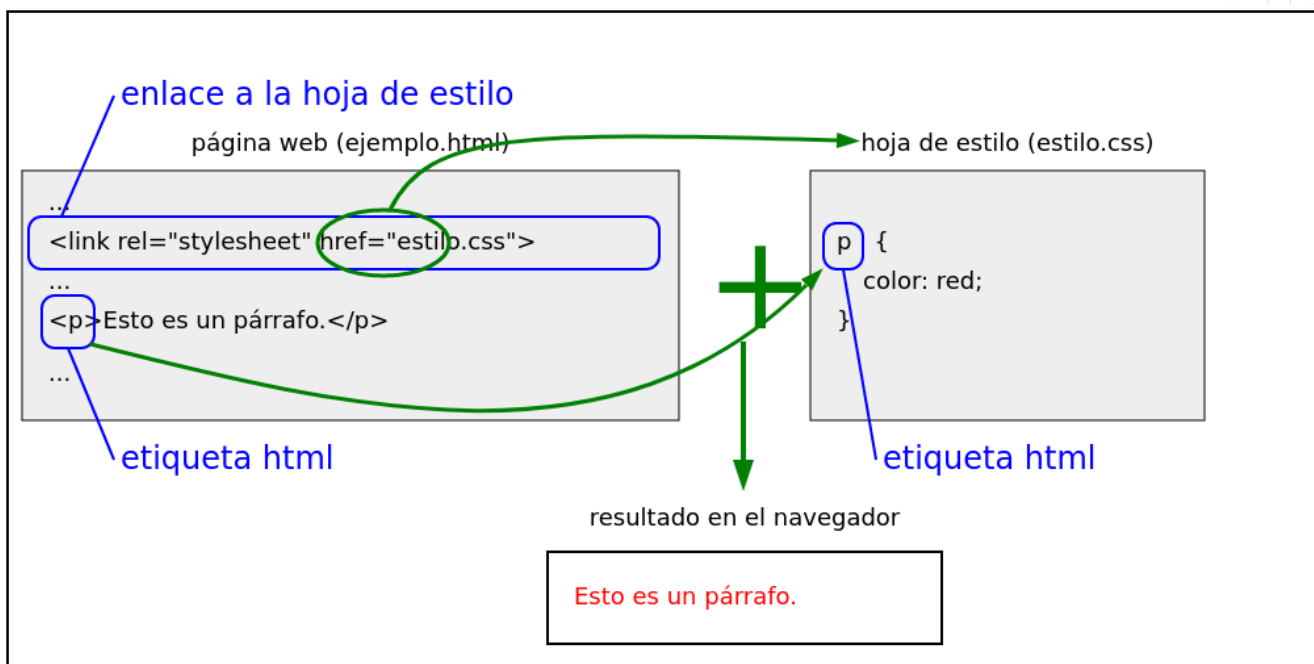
enlace a la hoja de estilo

página web (ejemplo.html)

...
<link rel="stylesheet" href="estilo.css">
...
<p>Esto es un párrafo.</p>
...

etiqueta html

hoja de estilo (estilo.css)

p {
color: red;
}

etiqueta html

resultado en el navegador

Esto es un párrafo.